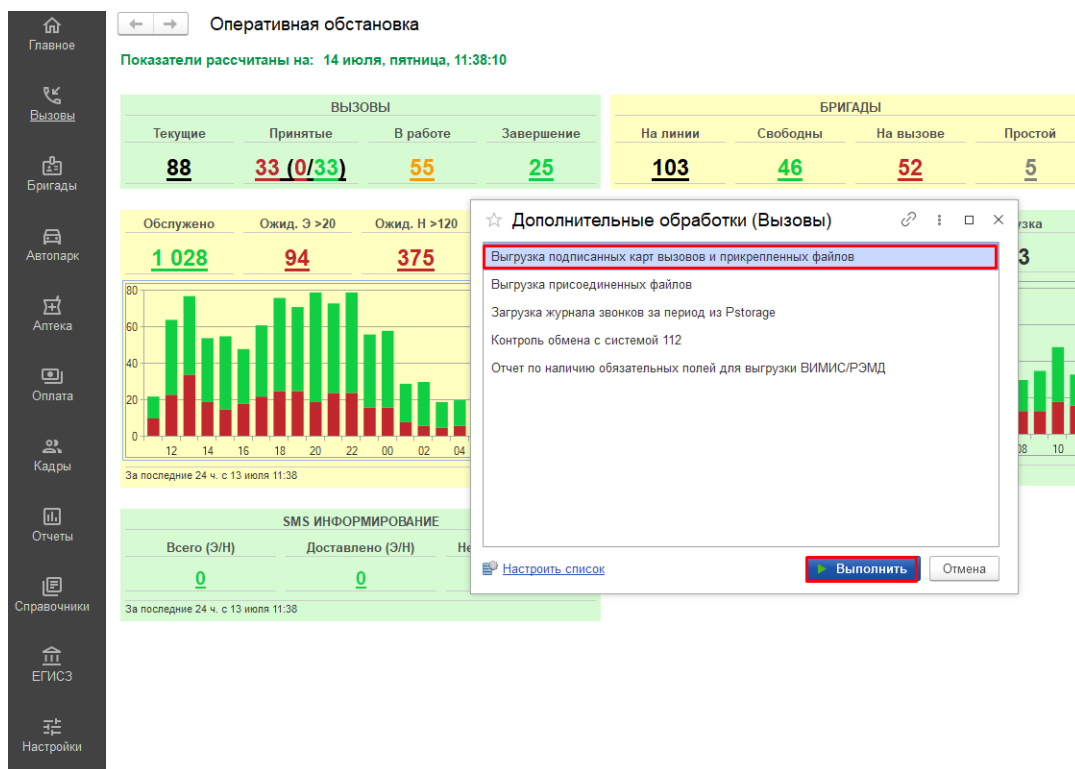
Главное
Вызовы
Бригады
Автопарк
Аптека
Оплата
Кадры
Отчеты
Справочники
ЕГИСЗ
Настройки

Оперативная обстановка

Показатели рассчитаны на: 14 июля, пятница, 11:38:10

| ВЫЗОВЫ | | | |
|---|---|---|---|
| Текущие | Принятые | В работе | Завершение |
| 88 | 33 (0/33) | 55 | 25 |

| БРИГАДЫ | | | |
|---|---|---|---|
| На линии | Свободны | На вызове | Простой |
| 103 | 46 | 52 | 5 |

| Обслужено | Ожид. Э >20 | Ожид. Н >120 |
|---|---|---|
| 1 028 | 94 | 375 |

80
60
40
20
0
12 14 16 18 20 22 00 02 04

За последние 24 ч. с 13 июля 11:38

SMS ИНФОРМИРОВАНИЕ

| Всего (Э/Н) | Доставлено (Э/Н) | Не |
|---|---|---|
| 0 | 0 | |

За последние 24 ч. с 13 июля 11:38

узка
3
08 10

Дополнительные обработки (Вызовы)

Выгрузка подписанных карт вызовов и прикрепленных файлов
Выгрузка присоединенных файлов
Загрузка журнала звонков за период из Pstorage
Контроль обмена с системой 112
Отчет по наличию обязательных полей для выгрузки ВИМИС/РЭМД

Настроить список
Выполнить
Отмена